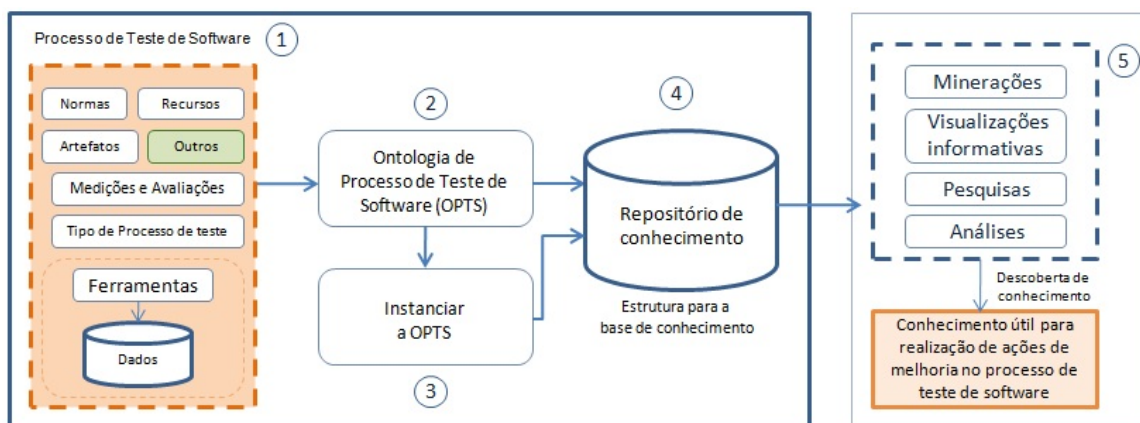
Processo de Teste de Software
1

Normas
Recursos
Artefatos
Outros
Medições e Avaliações
Tipo de Processo de teste
Ferramentas
Dados

2
Ontologia de Processo de Teste de Software (OPTS)

Instanciar a OPTS
3

4
Repositório de conhecimento
Estrutura para a base de conhecimento

5
Minerações
Visualizações informativas
Pesquisas
Análises

Descoberta de conhecimento

Conhecimento útil para realização de ações de melhoria no processo de teste de software